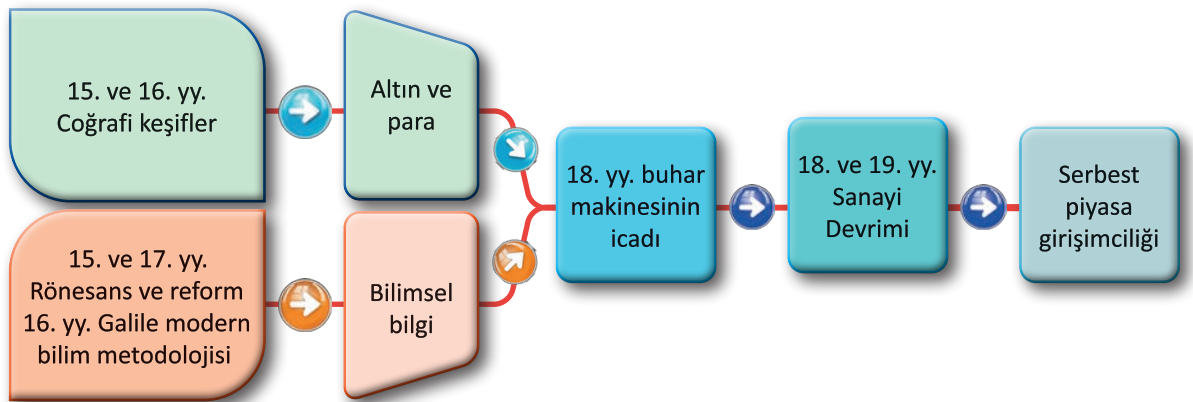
15. ve 16. yy. Coğrafi keşifler

Altın ve para

15. ve 17. yy. Rönesans ve reform 16. yy. Galile modern bilim metodolojisi

Bilimsel bilgi

18. yy. buhar makinesinin icadı

18. ve 19. yy. Sanayi Devrimi

Serbest piyasa girişimciliği